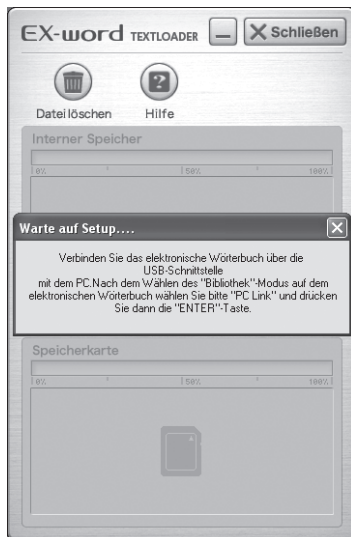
EX-word TEXTLOADER

Schließen

Datei löschen

Hilfe

Interner Speicher

0% 50% 100%

Warte auf Setup....

Verbinden Sie das elektronische Wörterbuch über die USB-Schnittstelle mit dem PC.Nach dem Wählen des "Bibliothek"-Modus auf dem elektronischen Wörterbuch wählen Sie bitte "PC Link" und drücken Sie dann die "ENTER"-Taste.

Speicherkarte

0% 50% 100%